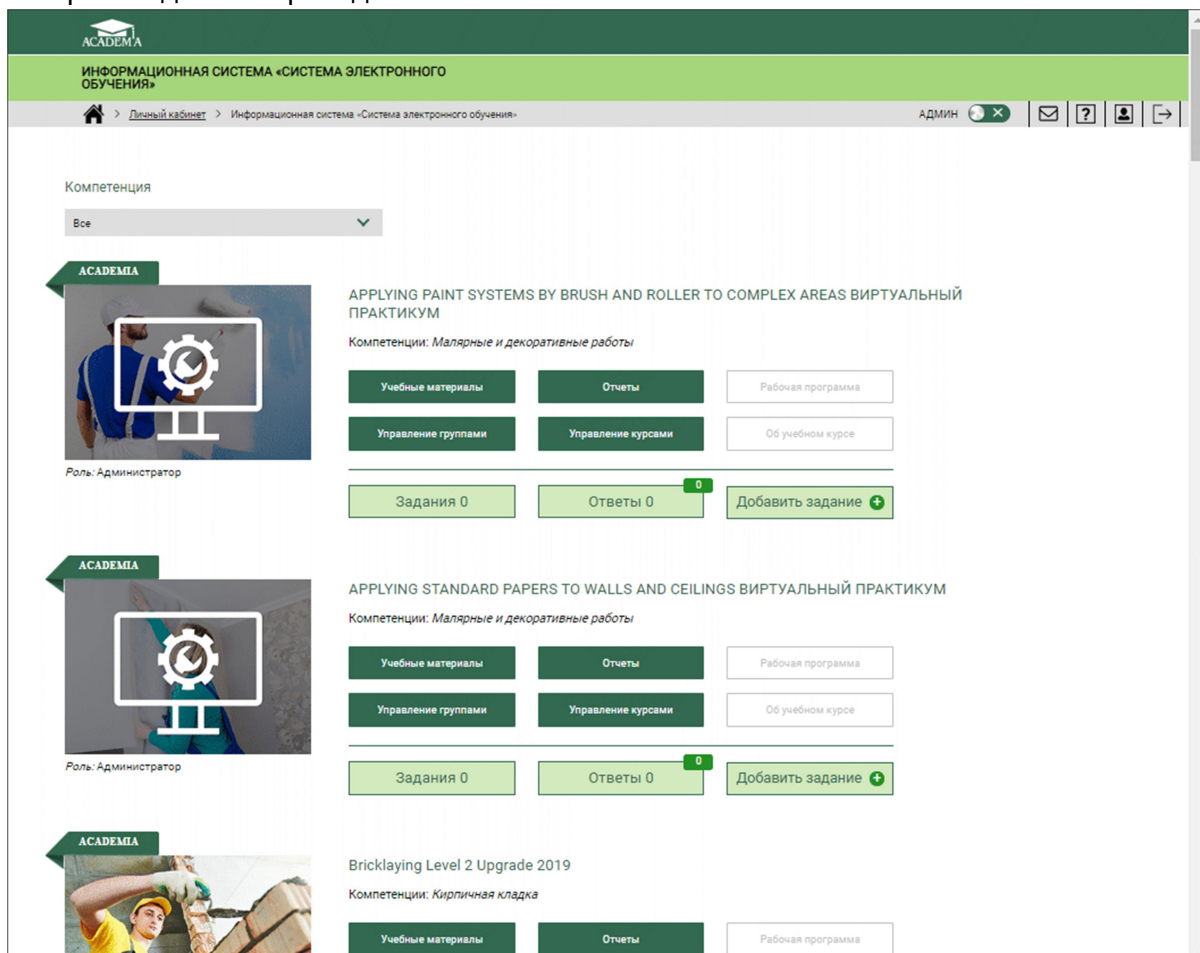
ACADEMIA

ИНФОРМАЦИОННАЯ СИСТЕМА «СИСТЕМА ЭЛЕКТРОННОГО ОБУЧЕНИЯ»

> Личный кабинет > Информационная система «Система электронного обучения»

АДМИН

Компетенция

Все

ACADEMIA

APPLYING PAINT SYSTEMS BY BRUSH AND ROLLER TO COMPLEX AREAS ВИРТУАЛЬНЫЙ ПРАКТИКУМ

Компетенции: Малярные и декоративные работы

Учебные материалы
Отчеты
Рабочая программа
Управление группами
Управление курсами
Об учебном курсе

Роль: Администратор

Задания 0
0
Ответы 0
Добавить задание

ACADEMIA

APPLYING STANDARD PAPERS TO WALLS AND CEILINGS ВИРТУАЛЬНЫЙ ПРАКТИКУМ

Компетенции: Малярные и декоративные работы

Учебные материалы
Отчеты
Рабочая программа
Управление группами
Управление курсами
Об учебном курсе

Роль: Администратор

Задания 0
0
Ответы 0
Добавить задание

ACADEMIA

Bricklaying Level 2 Upgrade 2019

Компетенции: Кирпичная кладка

Учебные материалы
Отчеты
Рабочая программа